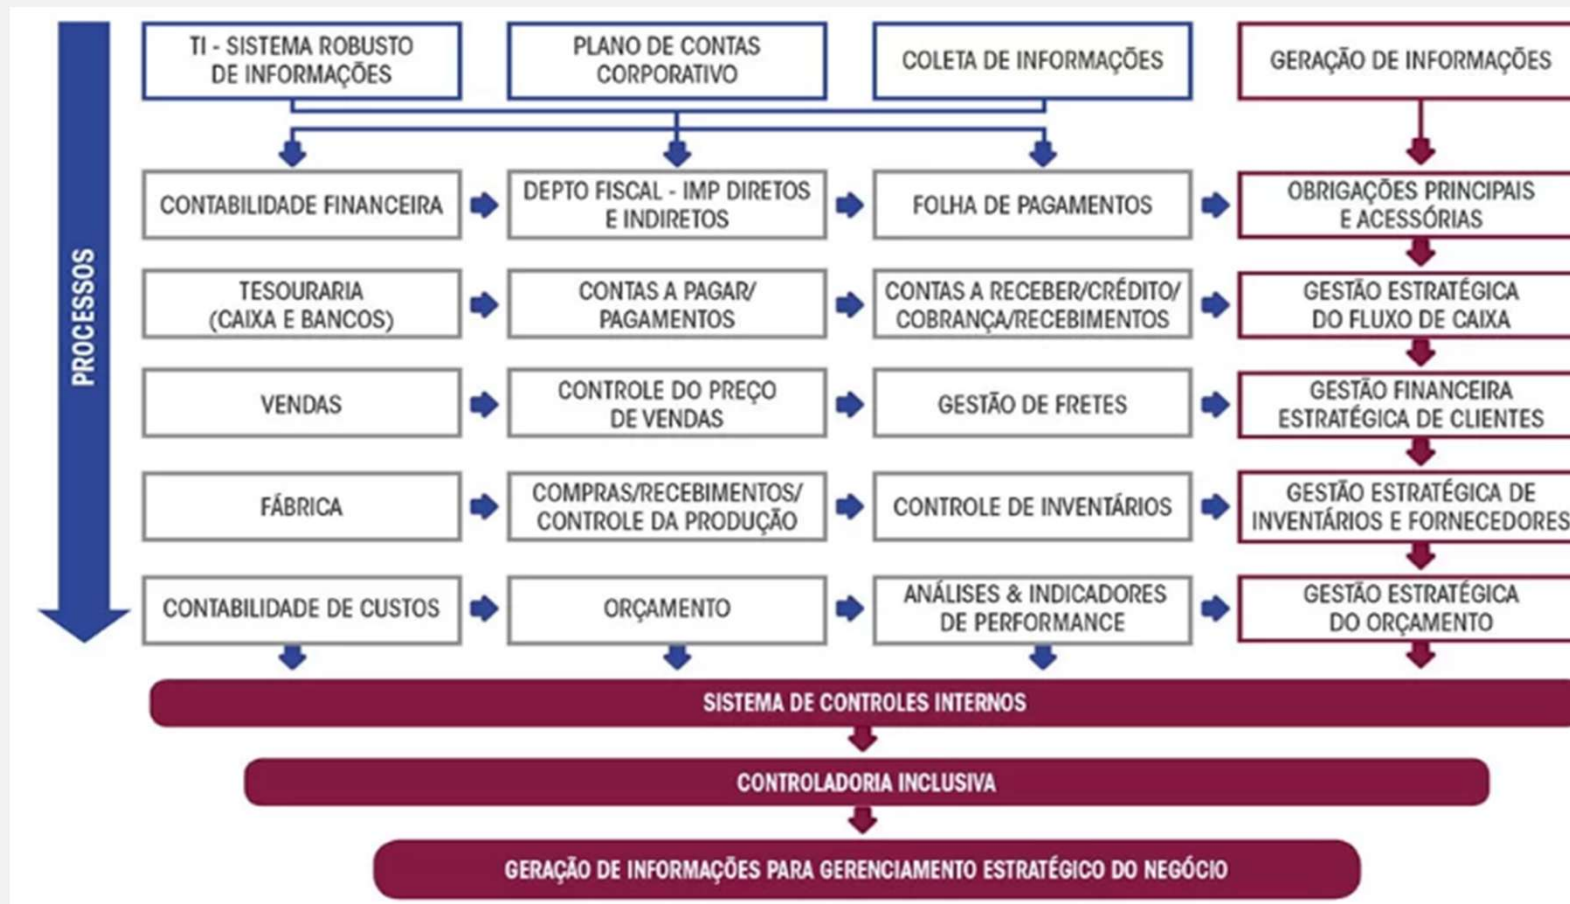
PROCESSOS

TI - SISTEMA ROBUSTO DE INFORMAÇÕES

PLANO DE CONTAS CORPORATIVO

COLETA DE INFORMAÇÕES

GERAÇÃO DE INFORMAÇÕES

CONTABILIDADE FINANCEIRA

DEPTO FISCAL - IMP DIRETOS E INDIRETOS

FOLHA DE PAGAMENTOS

OBRIGAÇÕES PRINCIPAIS E ACESSÓRIAS

TESOURARIA (CAIXA E BANCOS)

CONTAS A PAGAR/ PAGAMENTOS

CONTAS A RECEBER/CRÉDITO/ COBRANÇA/RECEBIMENTOS

GESTÃO ESTRATÉGICA DO FLUXO DE CAIXA

VENDAS

CONTROLE DO PREÇO DE VENDAS

GESTÃO DE FRETES

GESTÃO FINANCEIRA ESTRATÉGICA DE CLIENTES

FÁBRICA

COMPRAS/RECEBIMENTOS/ CONTROLE DA PRODUÇÃO

CONTROLE DE INVENTÁRIOS

GESTÃO ESTRATÉGICA DE INVENTÁRIOS E FORNECEDORES

CONTABILIDADE DE CUSTOS

ORÇAMENTO

ANÁLISES & INDICADORES DE PERFORMANCE

GESTÃO ESTRATÉGICA DO ORÇAMENTO

SISTEMA DE CONTROLES INTERNOS

CONTROLADORIA INCLUSIVA

GERAÇÃO DE INFORMAÇÕES PARA GERENCIAMENTO ESTRATÉGICO DO NEGÓCIO